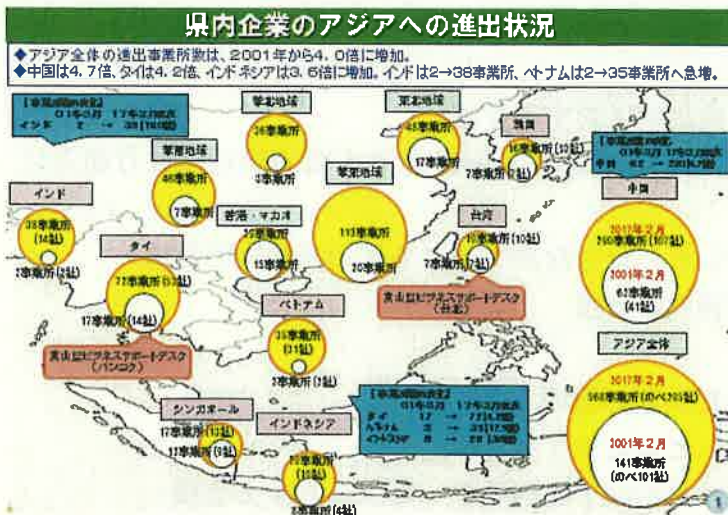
県内企業のアジアへの進出状況

◆アジア全体の進出事業所数は、2001年から4.0倍に増加。
◆中国は4.7倍、タイは4.2倍、インドネシアは3.6倍に増加。インドは2→38事業所、ベトナムは2→35事業所へ急増。

【事業所数の推移】
01年2月　17年2月時点
インド　2　→　38(16社)

華北地域
26事業所
4事業所

東北地域
48事業所
17事業所

韓国
16事業所(10社)
7事業所(7社)

【事業所数の推移】
01年2月　17年2月時点
中国　62　→　290(107社)

中国

2017年2月
290事業所(107社)

2001年2月
62事業所
(41社)

華南地域
46事業所
7事業所

華東地域
111事業所
20事業所

インド
38事業所
(16社)
2事業所(2社)

香港・マカオ
22事業所
15事業所

台湾
16事業所(10社)
7事業所(7社)

タイ
77事業所(53社)
17事業所(14社)

青森県ビジネスサポートデスク
(台北)

青森県ビジネスサポートデスク
(バンコク)

ベトナム
35事業所
(31社)
2事業所(1社)

アジア全体

2017年2月
566事業所(のべ305社)

2001年2月
141事業所
(のべ101社)

【事業所数の推移】
01年2月　17年2月時点
タイ　17　→　77(53社)
ベトナム　2　→　35(31社)
インドネシア　8　→　29(19社)

シンガポール
17事業所(13社)
11事業所(9社)

インドネシア
29事業所
(19社)
8事業所(6社)

1